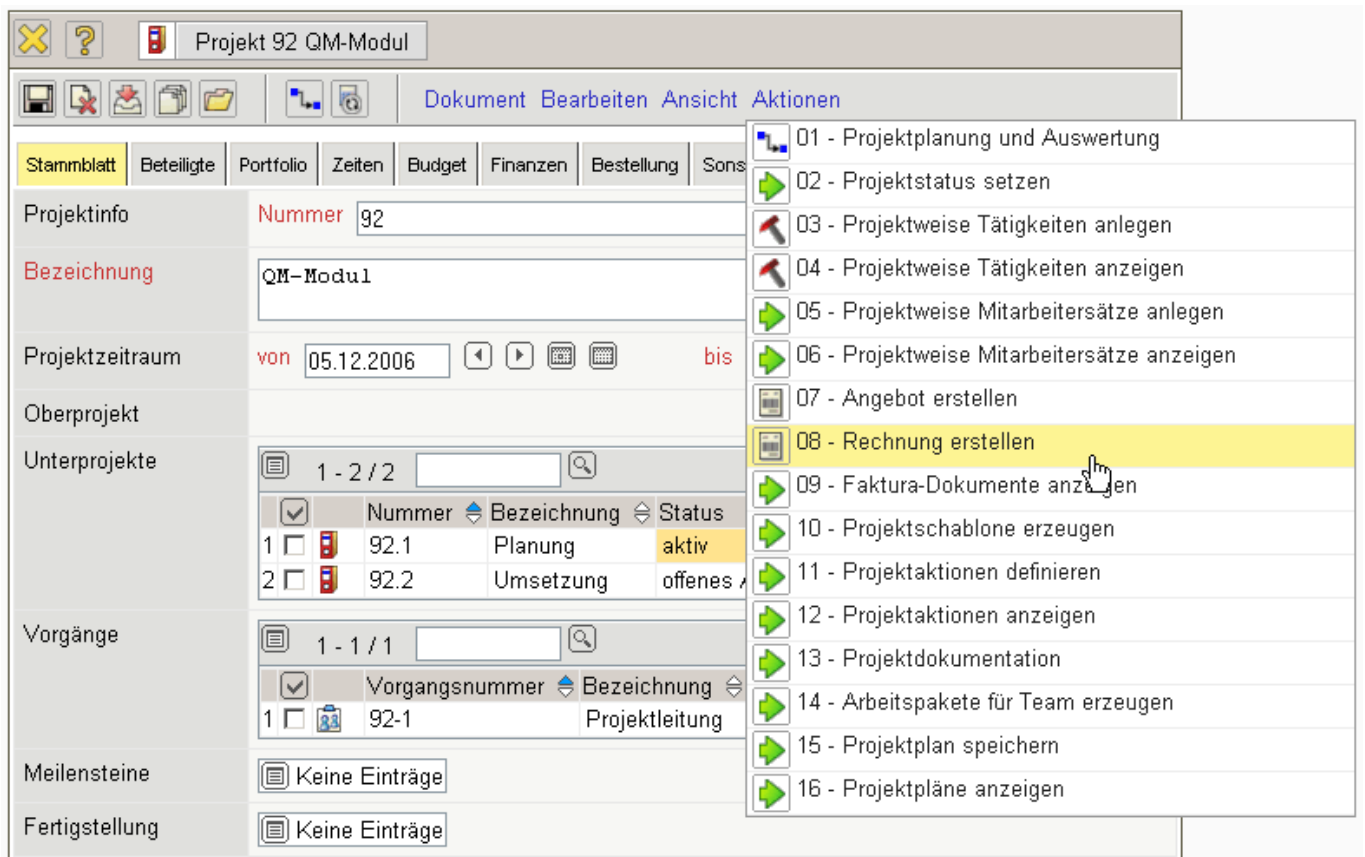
Projekt 92 QM-Modul

Dokument Bearbeiten Ansicht Aktionen

Stammblatt | Beteiligte | Portfolio | Zeiten | Budget | Finanzen | Bestellung | Sons

Projektinfo Nummer 92

Bezeichnung QM-Modul

Projektzeitraum von 05.12.2006 bis

Oberprojekt

Unterprojekte

1 - 2 / 2

| | | Nummer | Bezeichnung | Status |
|---|---|---|---|---|
| 1 | | 92.1 | Planung | aktiv |
| 2 | | 92.2 | Umsetzung | offenes A |

Vorgänge

1 - 1 / 1

| | | Vorgangsnummer | Bezeichnung |
|---|---|---|---|
| 1 | | 92-1 | Projektleitung |

Meilensteine Keine Einträge

Fertigstellung Keine Einträge

01 - Projektplanung und Auswertung
02 - Projektstatus setzen
03 - Projektweise Tätigkeiten anlegen
04 - Projektweise Tätigkeiten anzeigen
05 - Projektweise Mitarbeitersätze anlegen
06 - Projektweise Mitarbeitersätze anzeigen
07 - Angebot erstellen
08 - Rechnung erstellen
09 - Faktura-Dokumente anzeigen
10 - Projektschablone erzeugen
11 - Projektaktionen definieren
12 - Projektaktionen anzeigen
13 - Projektdokumentation
14 - Arbeitspakete für Team erzeugen
15 - Projektplan speichern
16 - Projektpläne anzeigen